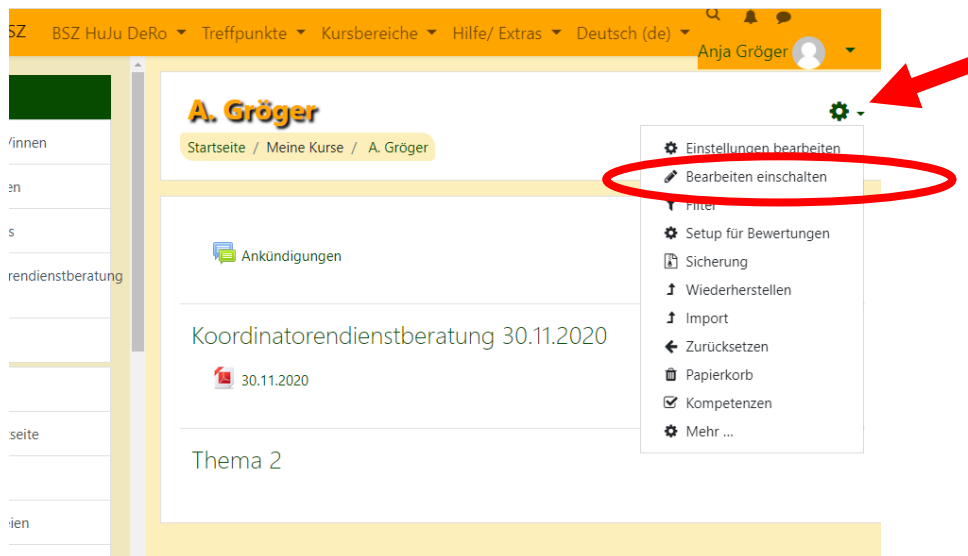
SZ BSZ HuJu DeRo Treffpunkte Kursbereiche Hilfe/ Extras Deutsch (de) Anja Gröger

Vinnen
en
s
rendienstberatung
seite
ien

A. Gröger

Startseite / Meine Kurse / A. Gröger

Ankündigungen

Koordinatorendienstberatung 30.11.2020

30.11.2020

Thema 2

Einstellungen bearbeiten
Bearbeiten einschalten
Filter
Setup für Bewertungen
Sicherung
Wiederherstellen
Import
Zurücksetzen
Papierkorb
Kompetenzen
Mehr ...